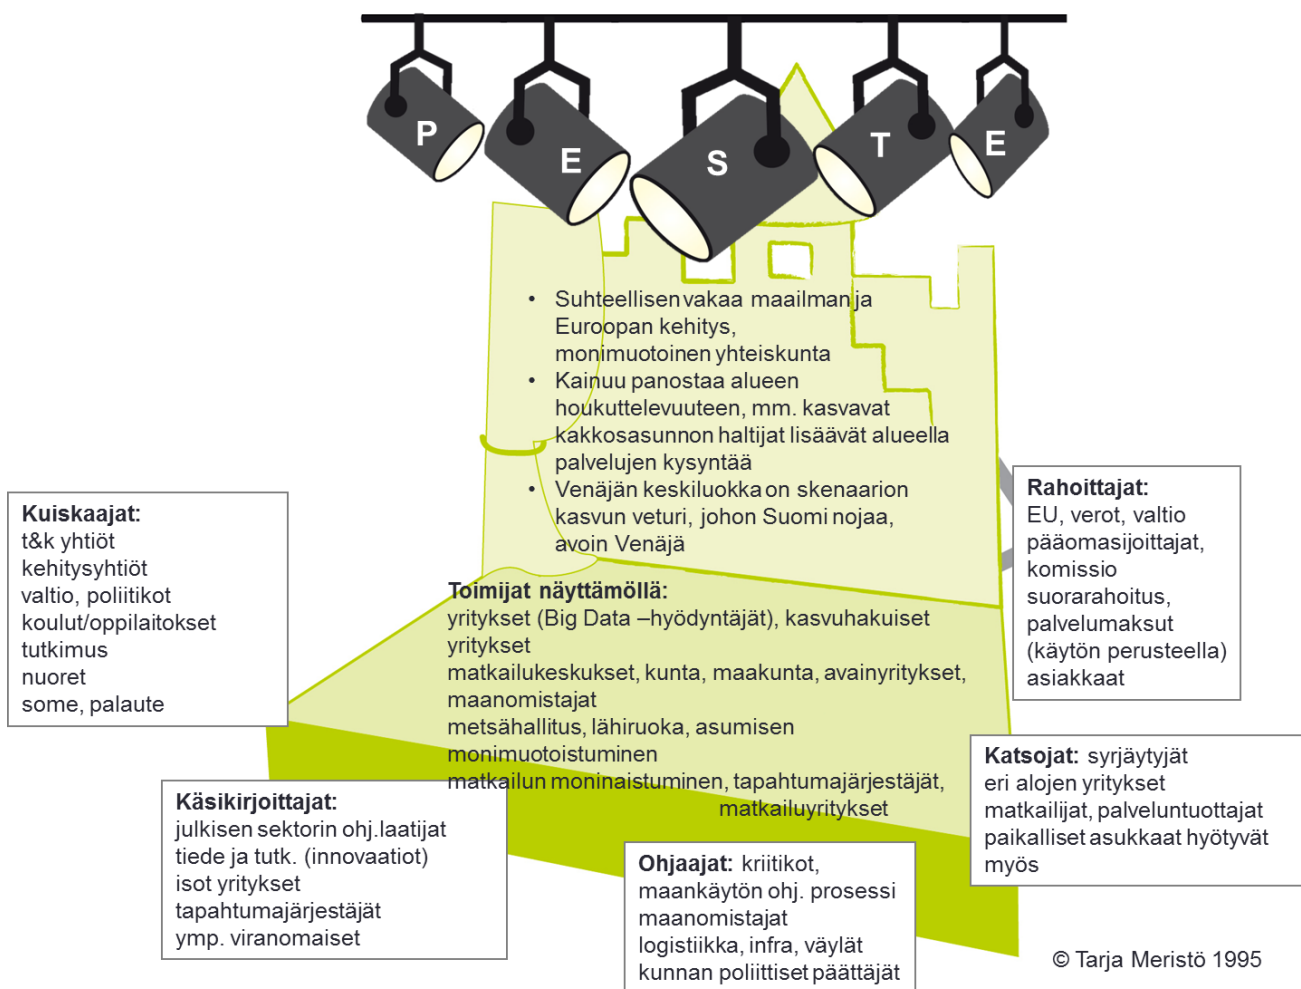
P E S T E

• Suhteellisen vakaa maailman ja Euroopan kehitys, monimuotoinen yhteiskunta
• Kainuu panostaa alueen houkuttelevuuteen, mm. kasvavat kakkosasunnon haltijat lisäävät alueella palvelujen kysyntää
• Venäjän keskiluokka on skenaarion kasvun veturi, johon Suomi nojaa, avoin Venäjä

Kuiskaajat:
t&k yhtiöt
kehitysyhtiöt
valtio, poliitikot
koulut/oppilaitokset
tutkimus
nuoret
some, palaute

Rahoittajat:
EU, verot, valtio
pääomasijoittajat,
komissio
suorarahoitus,
palvelumaksut
(käytön perusteella)
asiakkaat

Toimijat näyttämöllä:
yritykset (Big Data –hyödyntäjät), kasvuhakuiset yritykset
matkailukeskukset, kunta, maakunta, avainyritykset, maanomistajat
metsähallitus, lähiruoka, asumisen monimuotoistuminen
matkailun moninaistuminen, tapahtumajärjestäjät, matkailuyritykset

Katsojat: syrjäytyjät
eri alojen yritykset
matkailijat, palveluntuottajat
paikalliset asukkaat hyötyvät myös

Käsikirjoittajat:
julkisen sektorin ohj.laatijat
tiede ja tutk. (innovaatiot)
isot yritykset
tapahtumajärjestäjät
ymp. viranomaiset

Ohjaajat: kriitikot,
maankäytön ohj. prosessi
maanomistajat
logistiikka, infra, väylät
kunnan poliittiset päättäjät

© Tarja Meristö 1995